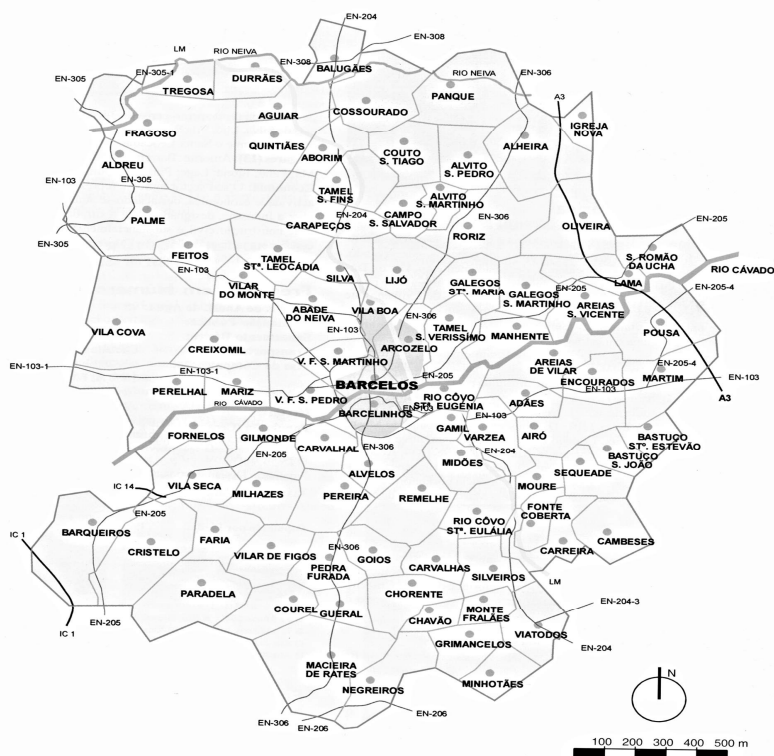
EN-204
EN-308
LM
RIO NEIVA
EN-308
BALUGÃES
EN-305
EN-305-1
TREGOSA
DURRÃES
RIO NEIVA
EN-306
PANQUE
A3
COSSOURADO
IGREJA NOVA
AGUIAR
FRAGOSO
QUINTIÃES
ABORIM
COUTO S. TIAGO
ALHEIRA
ALDREU
ALVITO S. PEDRO
EN-103
EN-305
TAMEL S. FINS
ALVITO S. MARTINHO
PALME
EN-204
CAMPO S. SALVADOR
EN-306
EN-305
CARAPEÇOS
RORIZ
OLIVEIRA
EN-205
FEITOS
TAMEL STª. LEOCÁDIA
S. ROMÃO DA UCHA
EN-103
SILVA
LIJÓ
GALEGOS STª. MARIA
RIO CÁVADO
VILAR DO MONTE
EN-205
GALEGOS S. MARTINHO
LAMA
EN-205-4
ABADE DO NEIVA
VILA BOA
AREIAS S. VICENTE
VILA COVA
EN-306
EN-103
TAMEL S. VERISSIMO
MANHENTE
POUSA
CREIXOMIL
ARCOZELO
EN-103-1
V. F. S. MARTINHO
AREIAS DE VILAR
EN-205-4
EN-103-1
EN-205
ENCOURADOS
MARTIM
EN-103
PERELHAL
MARIZ
BARCELOS
RIO CÁVADO
V. F. S. PEDRO
RIO CÔVO STª. EUGÉNIA
EN-103
ADÃES
A3
BARCELINHOS
EN-103
FORNELOS
GILMONDE
GAMIL
AIRÓ
CARVALHAL
EN-306
VARZEA
BASTUÇO STº. ESTEVÃO
EN-205
EN-204
BASTUÇO S. JOÃO
MIDÕES
ALVELOS
SEQUEADE
IC 14
VILA SECA
MILHAZES
PEREIRA
REMELHE
MOURE
EN-205
FONTE COBERTA
IC 1
BARQUEIROS
CRISTELO
FARIA
RIO CÔVO STª. EULÁLIA
CAMBESES
VILAR DE FIGOS
EN-306
GOIOS
CARREIRA
PEDRA FURADA
CARVALHAS
SILVEIROS
PARADELA
LM
COUREL
GUERAL
CHORENTE
EN-204-3
MONTE FRALÃES
EN-205
CHAVÃO
VIATODOS
IC 1
GRIMANCELOS
EN-204
MACIEIRA DE RATES
N
MINHOTÃES
NEGREIROS
EN-206
EN-306
EN-206
100 200 300 400 500 m